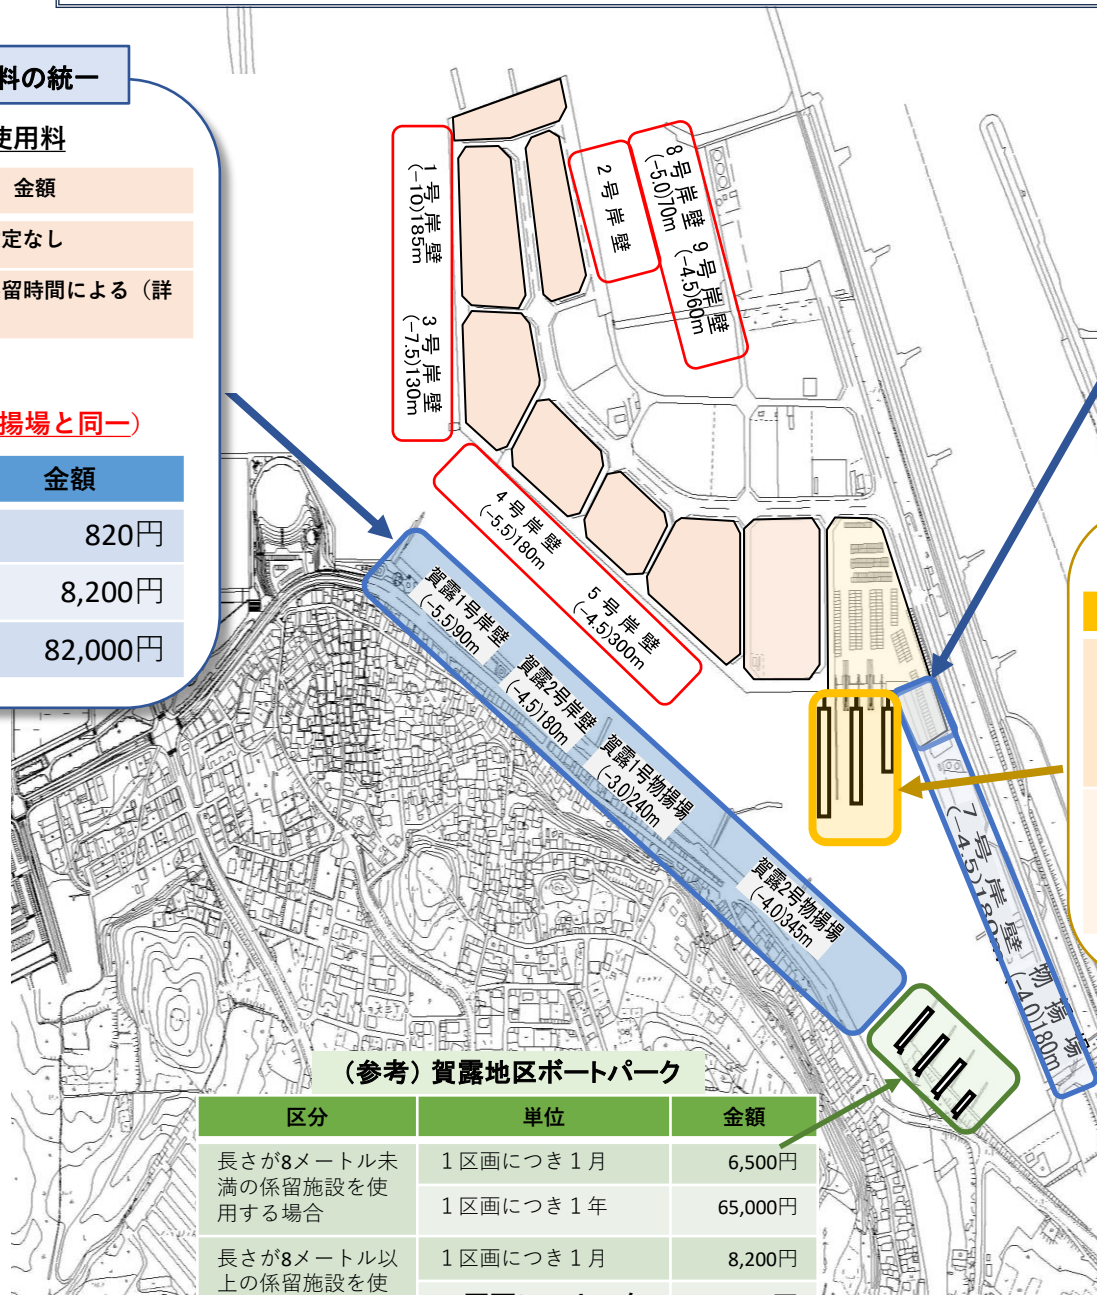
料の統一

使用料

金額

定なし

留時間による（詳

揚場と同一）

| 金額 |
|---|
| 820円 |
| 8,200円 |
| 82,000円 |

1号岸壁（−10)185m

3号岸壁（−7.5)130m

2号岸壁

8号岸壁（−5.0)70m

9号岸壁（−4.5)60m

4号岸壁（−5.5)180m

5号岸壁（−4.5)300m

賀露1号岸壁（−5.5)90m

賀露2号岸壁（−4.5)180m

賀露1号物揚場（−3.0)240m

賀露2号物揚場（−4.0)345m

7号岸壁（−4.5)18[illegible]

物揚場（−4.0)180m

（参考）賀露地区ボートパーク

| 区分 | 単位 | 金額 |
|---|---|---|
| 長さが8メートル未満の係留施設を使用する場合 | 1区画につき1月 | 6,500円 |
| | 1区画につき1年 | 65,000円 |
| 長さが8メートル以上の係留施設を使 | 1区画につき1月 | 8,200円 |